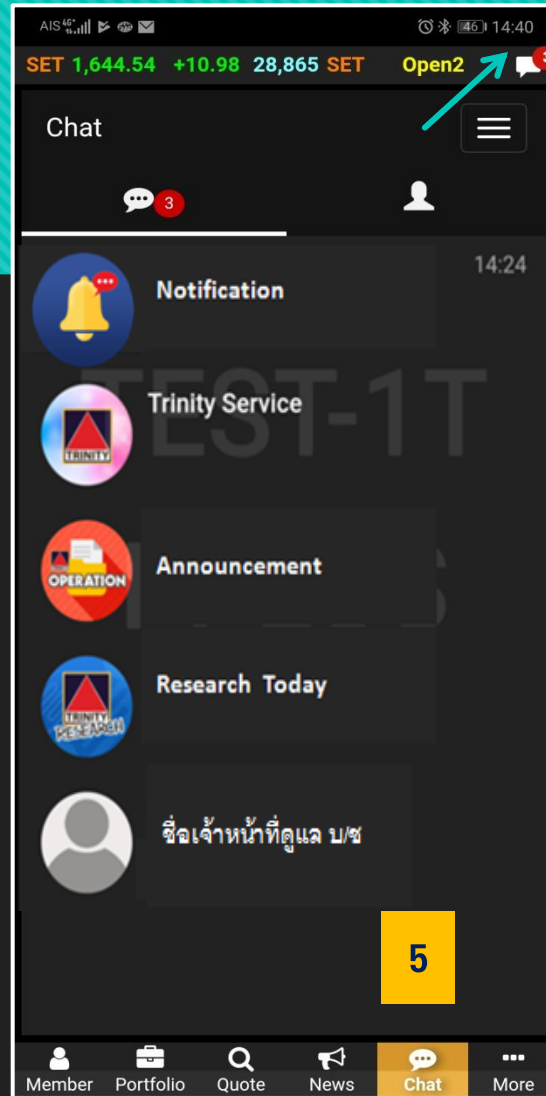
AIS 4G 46 14:40

SET 1,644.54 +10.98 28,865 SET Open2

Chat

3

14:24

Notification

TEST-1T

Trinity Service

TRINITY

OPERATION

Announcement

Research Today

TRINITY RESEARCH

ชื่อเจ้าหน้าที่ดูแล บ/ช

5

Member Portfolio Quote News Chat More